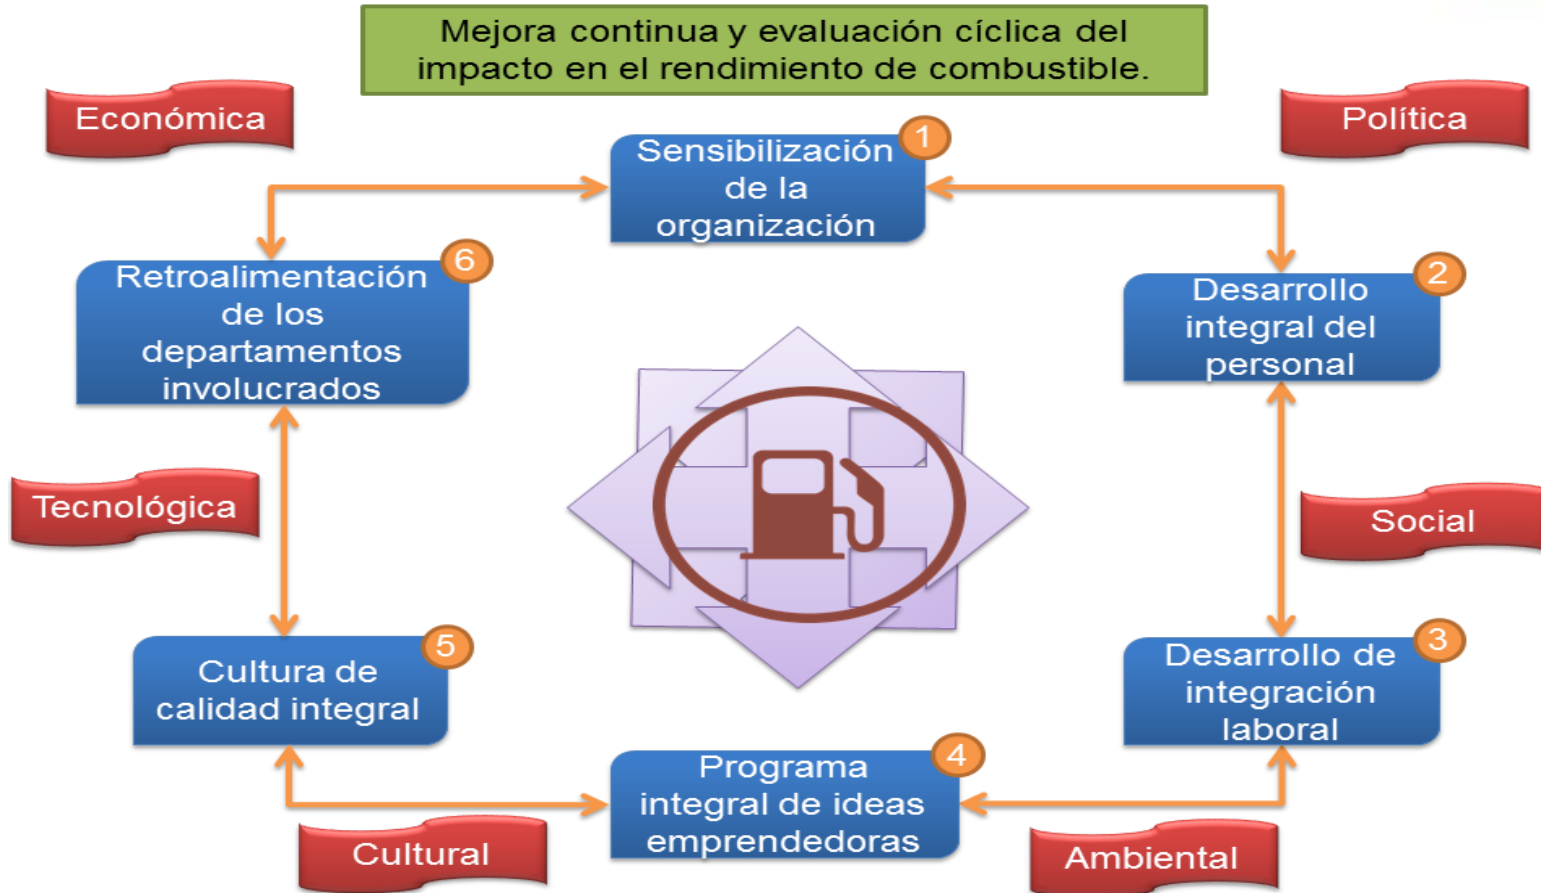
Mejora continua y evaluación cíclica del impacto en el rendimiento de combustible.

Económica

Política

Sensibilización de la organización 1

Retroalimentación de los departamentos involucrados 6

Desarrollo integral del personal 2

Tecnológica

Social

Cultura de calidad integral 5

Desarrollo de integración laboral 3

Programa integral de ideas emprendedoras 4

Cultural

Ambiental